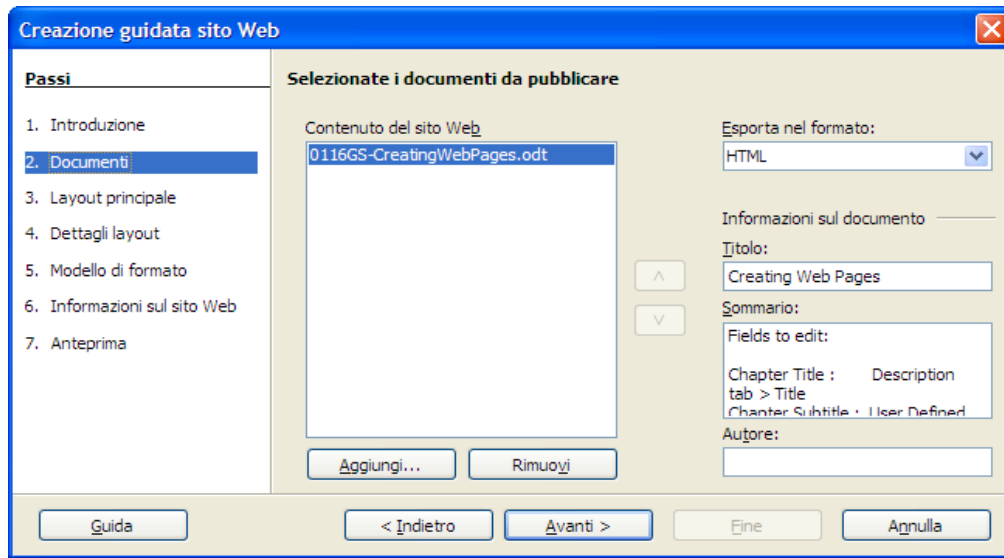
Creazione guidata sito Web

Passi

1. Introduzione
2. Documenti
3. Layout principale
4. Dettagli layout
5. Modello di formato
6. Informazioni sul sito Web
7. Anteprima

Selezionate i documenti da pubblicare

Contenuto del sito Web

0116GS-CreatingWebPages.odt

Aggiungi...
Rimuovi

^
v

Esporta nel formato:
HTML

Informazioni sul documento

Titolo:
Creating Web Pages

Sommario:
Fields to edit:

Chapter Title : Description tab > Title
Chapter Subtitle : User Defined

Autore:

Guida
< Indietro
Avanti >
Fine
Annulla